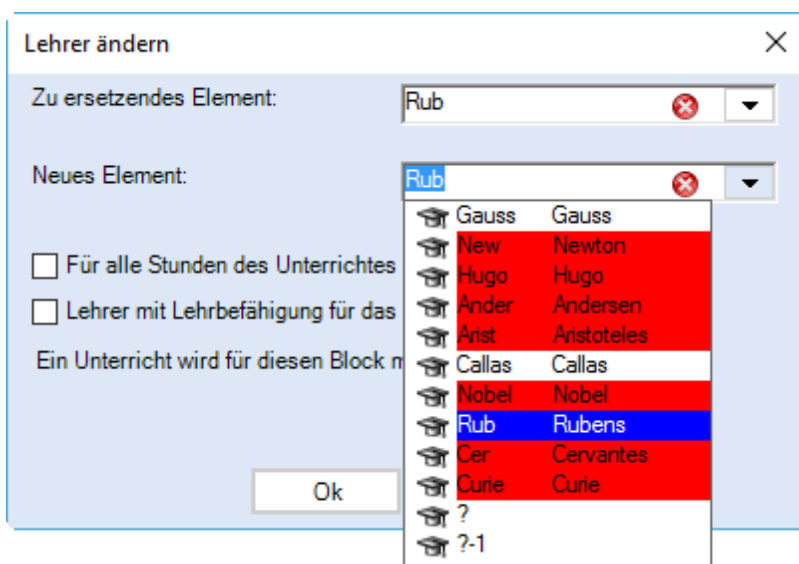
Lehrer ändern

Zu ersetzendes Element: Rub

Neues Element: Rub

| | |
|---|---|
| Gauss | Gauss |
| New | Newton |
| Hugo | Hugo |
| Ander | Andersen |
| Arist | Aristoteles |
| Callas | Callas |
| Nobel | Nobel |
| Rub | Rubens |
| Cer | Cervantes |
| Curie | Curie |
| ? | |
| ?-1 | |

Für alle Stunden des Unterrichtes

Lehrer mit Lehrbefähigung für das

Ein Unterricht wird für diesen Block m

Ok